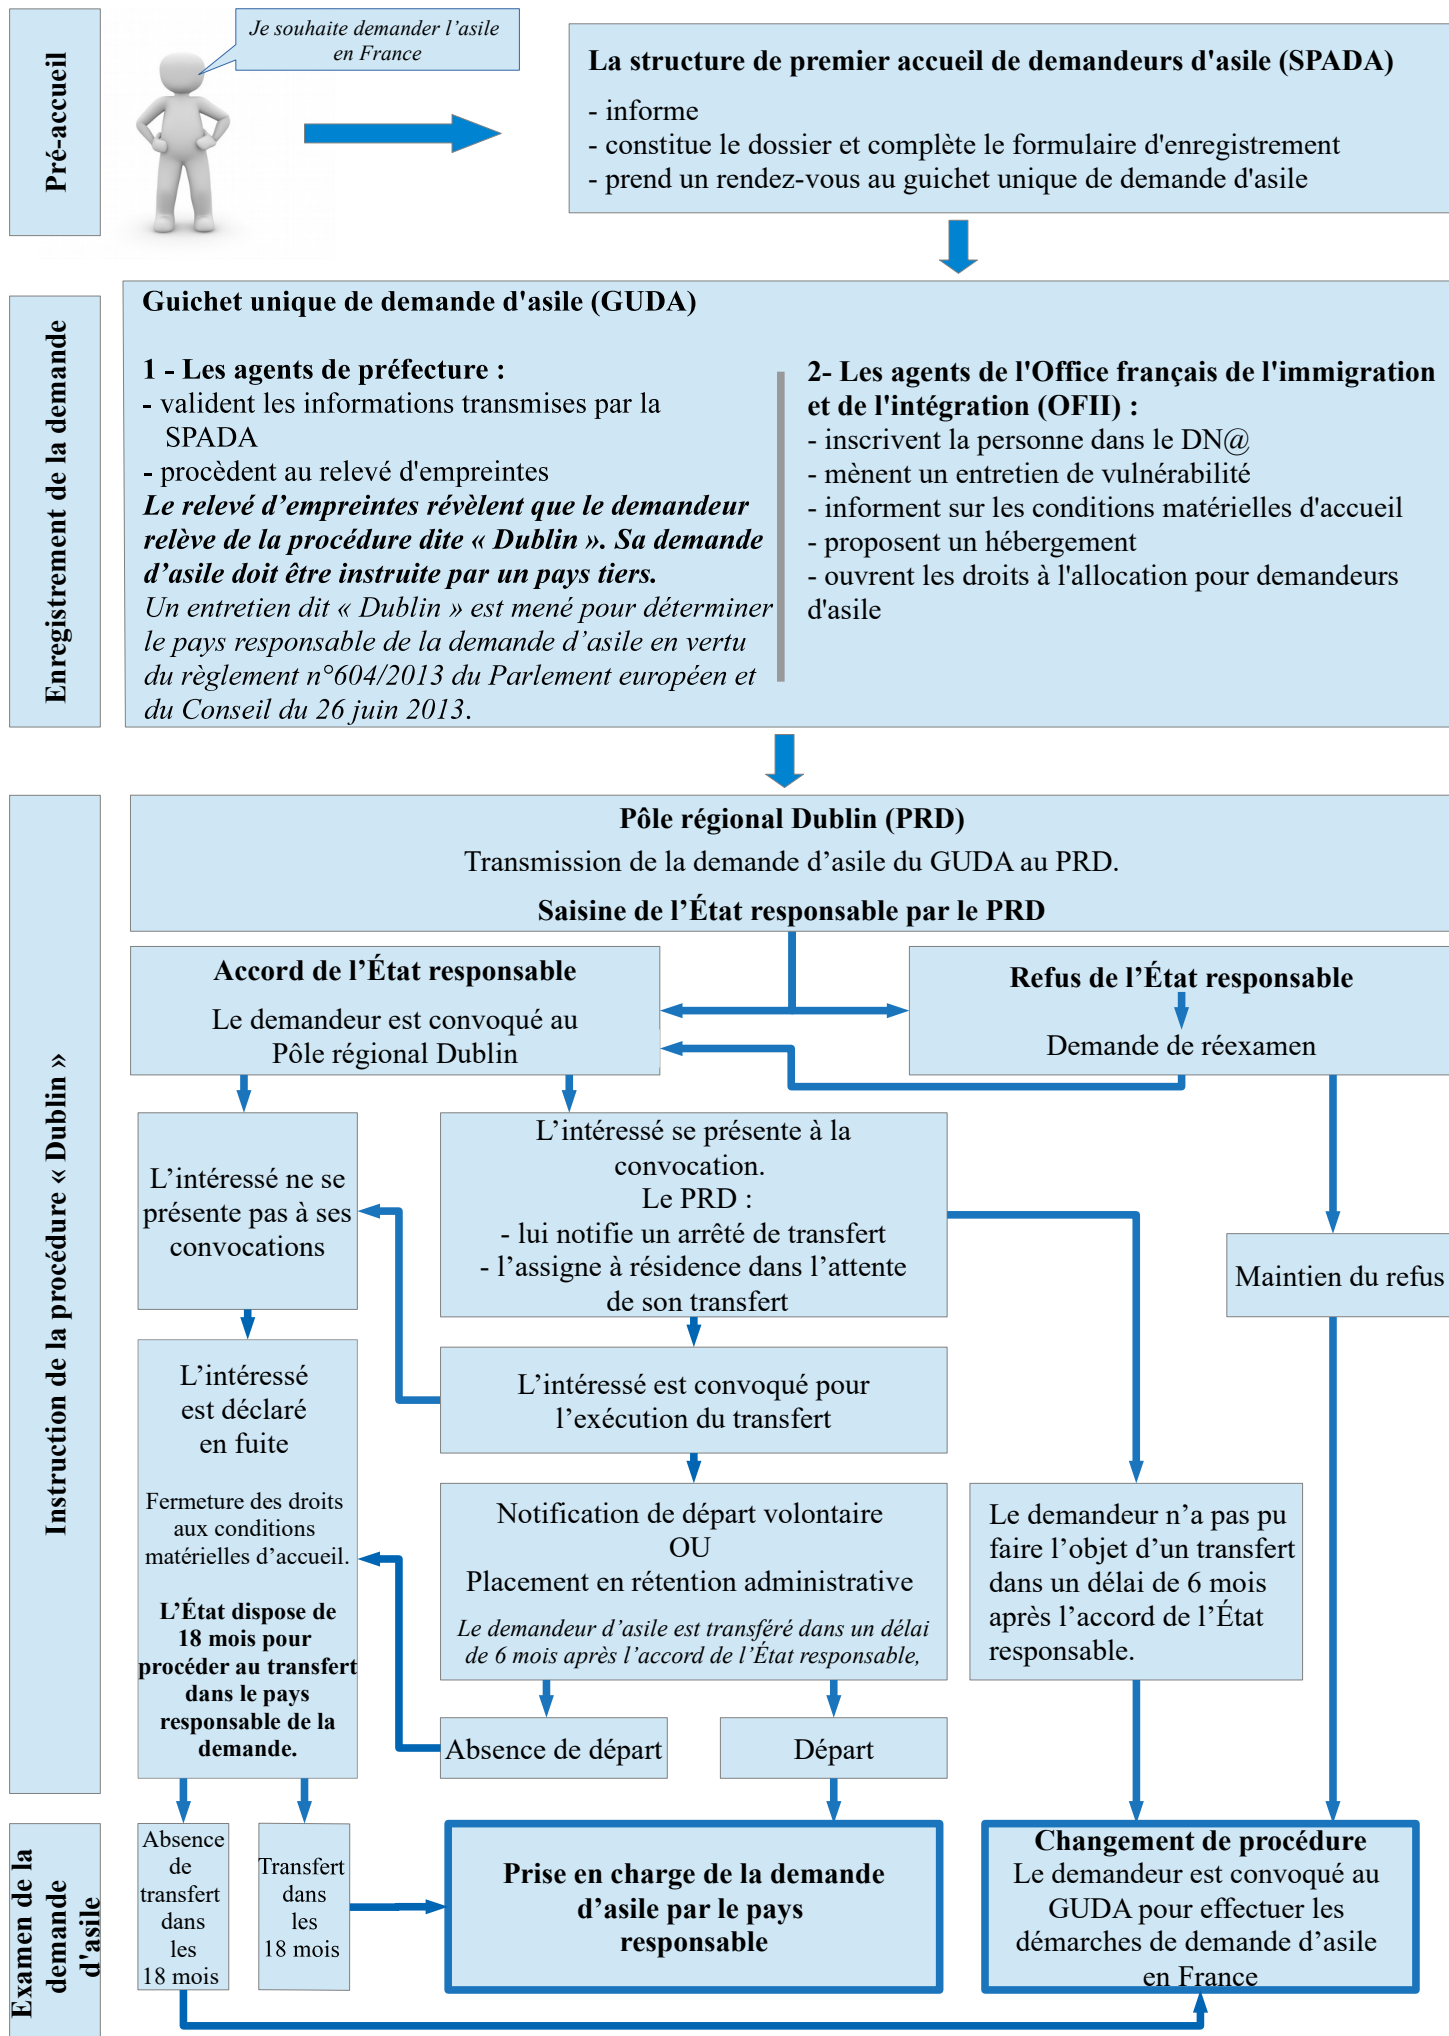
Pré-accueil

Je souhaite demander l'asile en France

La structure de premier accueil de demandeurs d'asile (SPADA)
- informe
- constitue le dossier et complète le formulaire d'enregistrement
- prend un rendez-vous au guichet unique de demande d'asile

Enregistrement de la demande

Guichet unique de demande d'asile (GUDA)

1 - Les agents de préfecture :
- valident les informations transmises par la SPADA
- procèdent au relevé d'empreintes
Le relevé d'empreintes révèlent que le demandeur relève de la procédure dite « Dublin ». Sa demande d'asile doit être instruite par un pays tiers.
Un entretien dit « Dublin » est mené pour déterminer le pays responsable de la demande d'asile en vertu du règlement n°604/2013 du Parlement européen et du Conseil du 26 juin 2013.

2- Les agents de l'Office français de l'immigration et de l'intégration (OFII) :
- inscrivent la personne dans le DN@
- mènent un entretien de vulnérabilité
- informent sur les conditions matérielles d'accueil
- proposent un hébergement
- ouvrent les droits à l'allocation pour demandeurs d'asile

Instruction de la procédure « Dublin »

Pôle régional Dublin (PRD)
Transmission de la demande d'asile du GUDA au PRD.
Saisine de l'État responsable par le PRD

Accord de l'État responsable
Le demandeur est convoqué au Pôle régional Dublin

Refus de l'État responsable
Demande de réexamen

L'intéressé ne se présente pas à ses convocations

L'intéressé se présente à la convocation.
Le PRD :
- lui notifie un arrêté de transfert
- l'assigne à résidence dans l'attente de son transfert

Maintien du refus

L'intéressé est déclaré en fuite

Fermeture des droits aux conditions matérielles d'accueil.

L'État dispose de 18 mois pour procéder au transfert dans le pays responsable de la demande.

L'intéressé est convoqué pour l'exécution du transfert

Notification de départ volontaire
OU
Placement en rétention administrative
Le demandeur d'asile est transféré dans un délai de 6 mois après l'accord de l'État responsable,

Le demandeur n'a pas pu faire l'objet d'un transfert dans un délai de 6 mois après l'accord de l'État responsable.

Absence de départ

Départ

Examen de la demande d'asile

Absence de transfert dans les 18 mois

Transfert dans les 18 mois

Prise en charge de la demande d'asile par le pays responsable

Changement de procédure
Le demandeur est convoqué au GUDA pour effectuer les démarches de demande d'asile en France